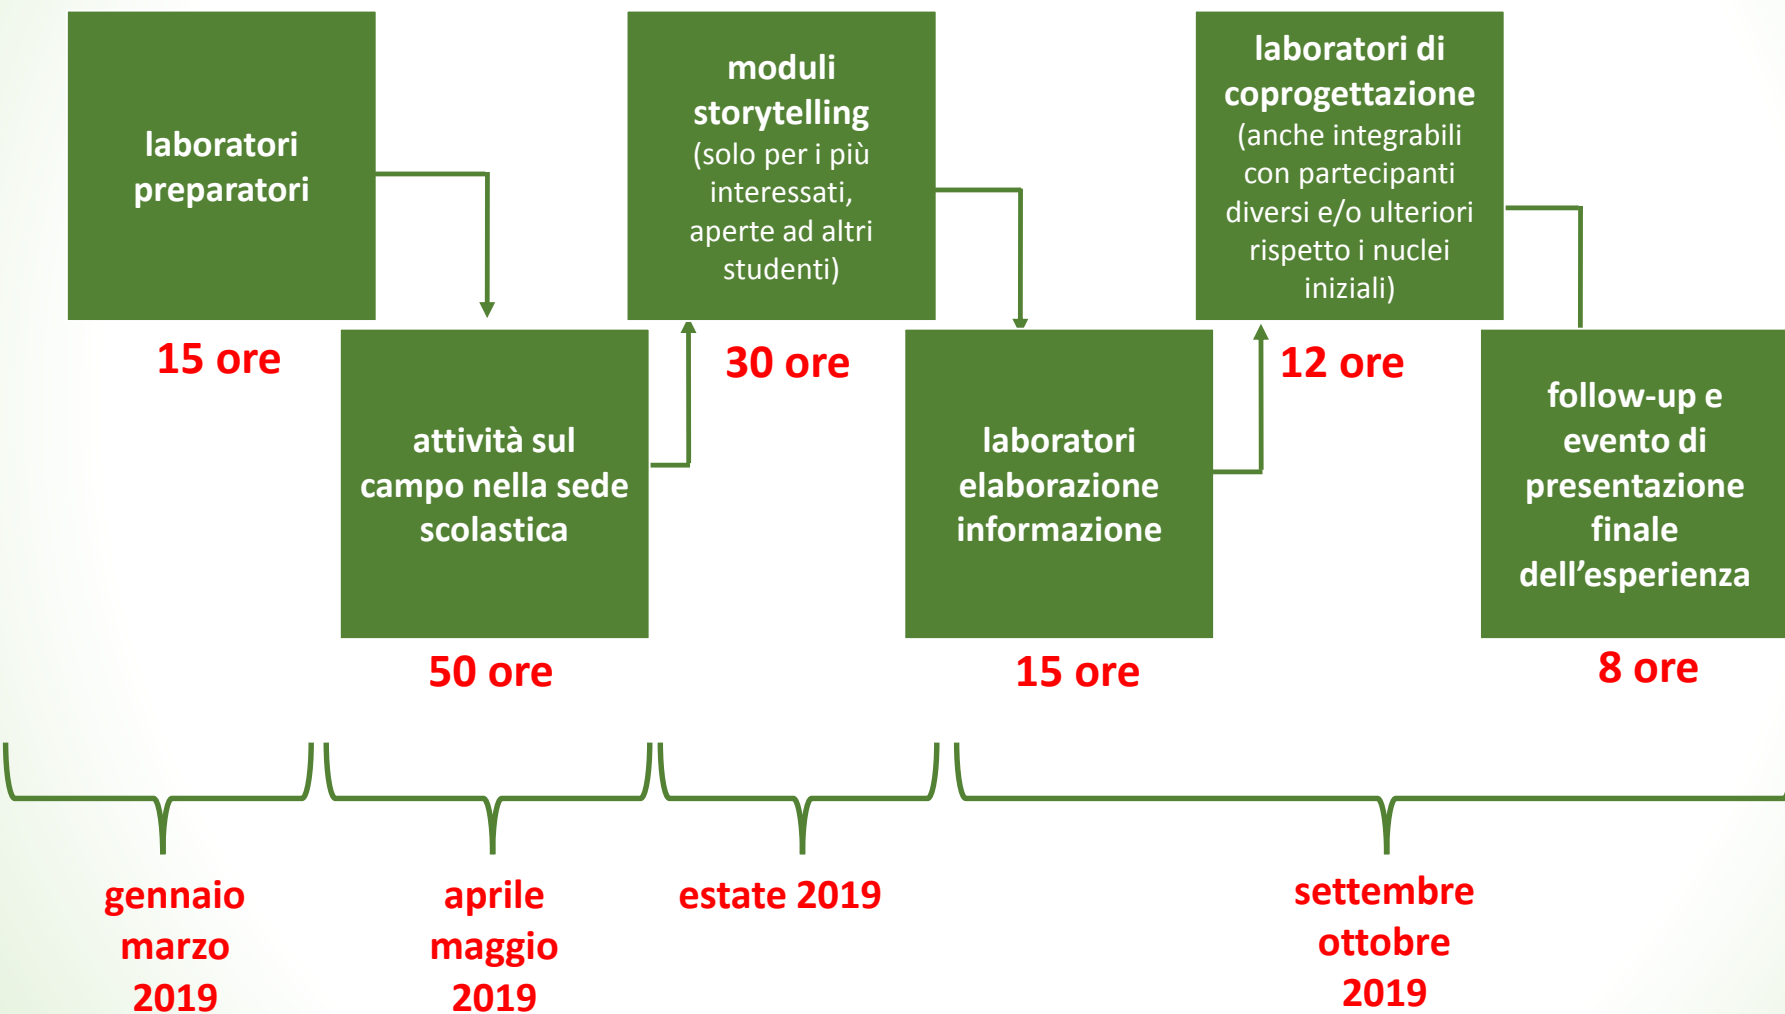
laboratori preparatori

15 ore

attività sul campo nella sede scolastica

50 ore

moduli storytelling (solo per i più interessati, aperte ad altri studenti)

30 ore

laboratori elaborazione informazione

15 ore

laboratori di coprogettazione (anche integrabili con partecipanti diversi e/o ulteriori rispetto i nuclei iniziali)

12 ore

follow-up e evento di presentazione finale dell'esperienza

8 ore

gennaio marzo 2019

aprile maggio 2019

estate 2019

settembre ottobre 2019